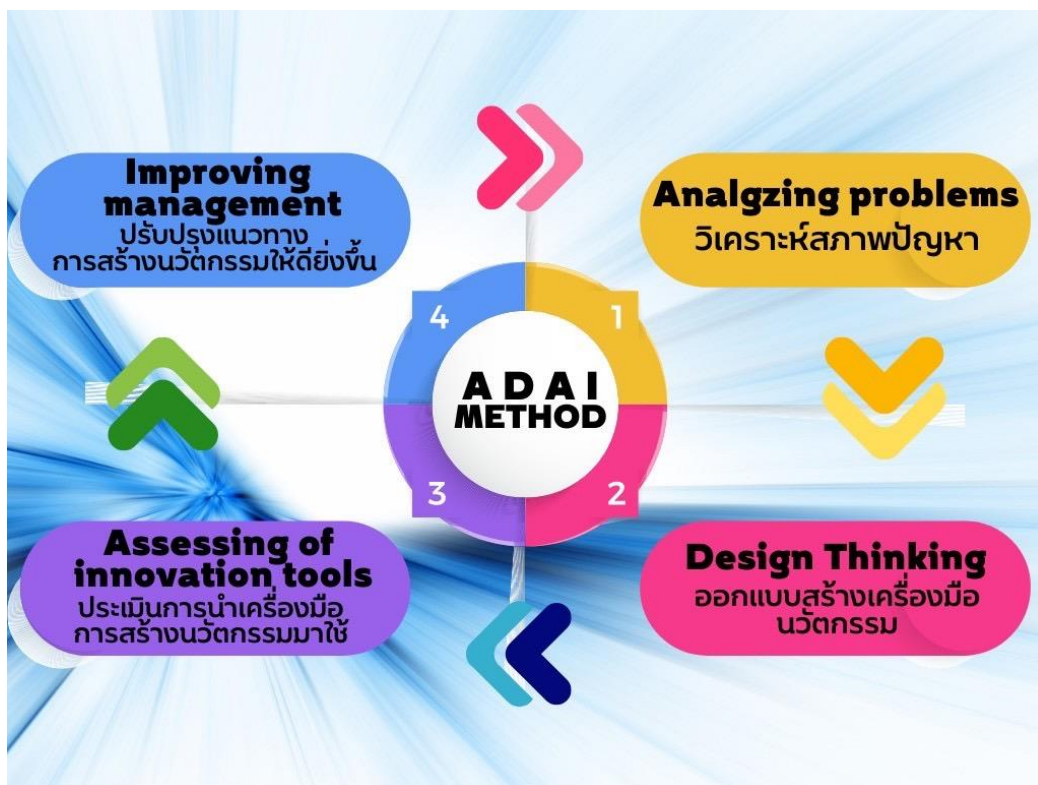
Improving management
ปรับปรุงแนวทาง การสร้างนวัตกรรมให้ดียิ่งขึ้น

Analgzing problems
วิเคราะห์สภาพปัญหา

4
1
A D A I
METHOD
3
2

Assessing of innovation tools
ประเมินการนำเครื่องมือ การสร้างนวัตกรรมมาใช้

Design Thinking
ออกแบบสร้างเครื่องมือ นวัตกรรม